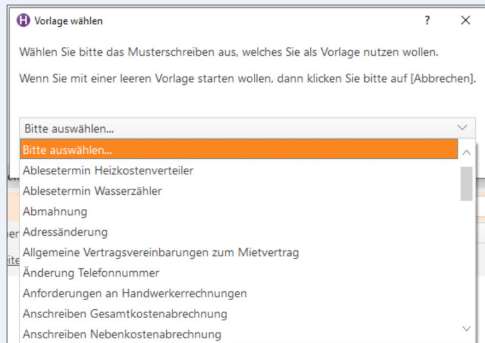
H Vorlage wählen ? ×

Wählen Sie bitte das Musterschreiben aus, welches Sie als Vorlage nutzen wollen.

Wenn Sie mit einer leeren Vorlage starten wollen, dann klicken Sie bitte auf [Abbrechen].

Bitte auswählen...

Bitte auswählen...
Ablesetermin Heizkostenverteiler
Ablesetermin Wasserzähler
Abmahnung
Adressänderung
Allgemeine Vertragsvereinbarungen zum Mietvertrag
Änderung Telefonnummer
Anforderungen an Handwerkerrechnungen
Anschreiben Gesamtkostenabrechnung
Anschreiben Nebenkostenabrechnung